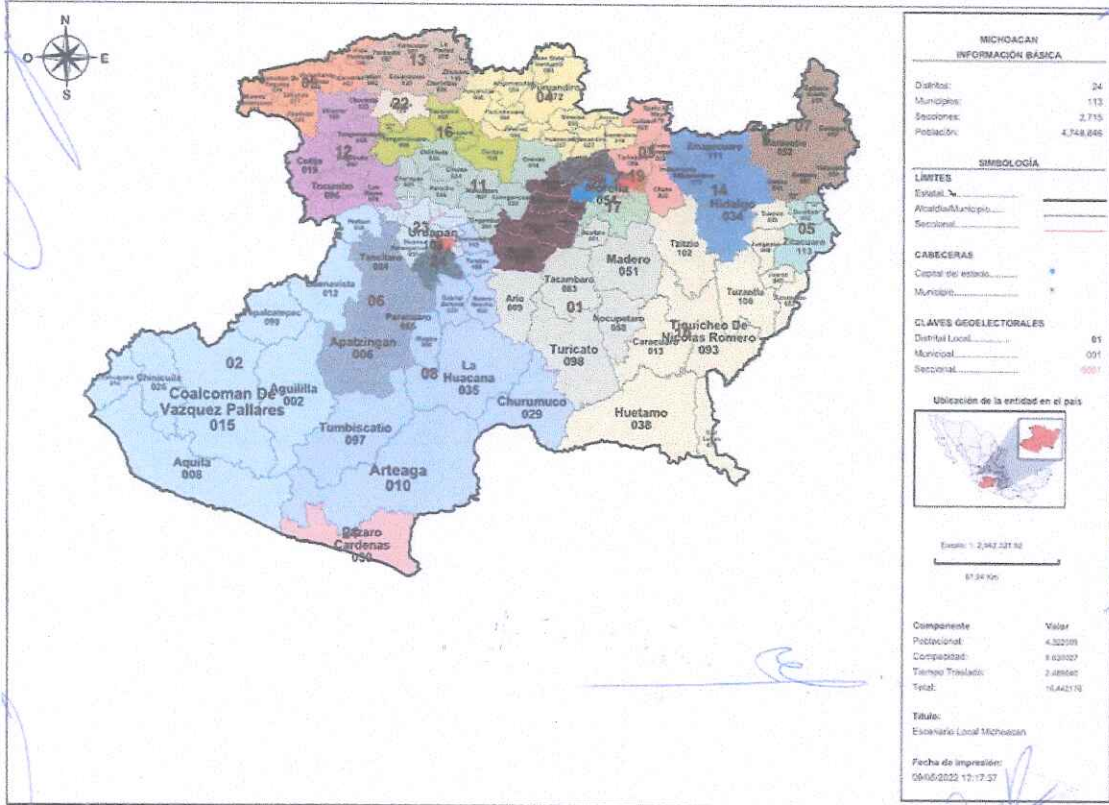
N
O
E
S

13
22
04
16
12
11
03
19
14
07
17
23
05
06
01
02
08
10

Puruándiro
Cotija
019
Tocumbo
096
Uruapan
Tancítaro
084
Zinapécuaro
071
Hidalgo
034
Zitácuaro
113
Madero
051
Tzitzio
102
Tacámbaro
083
Buenavista
013
Parácuaro
065
Apatzingán
006
Ario
009
Nocupétaro
058
Tiquicheo De Nicolás Romero
093
Tuzantla
106
Carácuaro
013
Turicato
098
Chinicuila
024
Aguililla
002
Coalcomán De Vázquez Pallares
015
La Huacana
035
Churumuco
029
Huetamo
038
Tumbiscatío
097
Aquila
008
Arteaga
010
Lázaro Cárdenas
050

MICHOACAN
INFORMACIÓN BÁSICA

Distritos: 24
Municipios: 113
Secciones: 2,715
Población: 4,748,846

SIMBOLOGÍA
LÍMITES
Estatal
Alcaldía/Municipio
Seccional

CABECERAS
Capital del estado
Municipio

CLAVES GEOELECTORALES
Distrital Local 01
Municipal 001
Seccional 0001

Ubicación de la entidad en el país

Escala 1: 2,942,021.92
61.34 Km

| Componente | Valor |
|---|---|
| Poblacional: | 4.322009 |
| Compacidad: | 9.630027 |
| Tiempo Traslado: | 2.489840 |
| Total: | 16.442176 |

Título:
Escenario Local Michoacán

Fecha de impresión:
09/06/2022 12:17:37